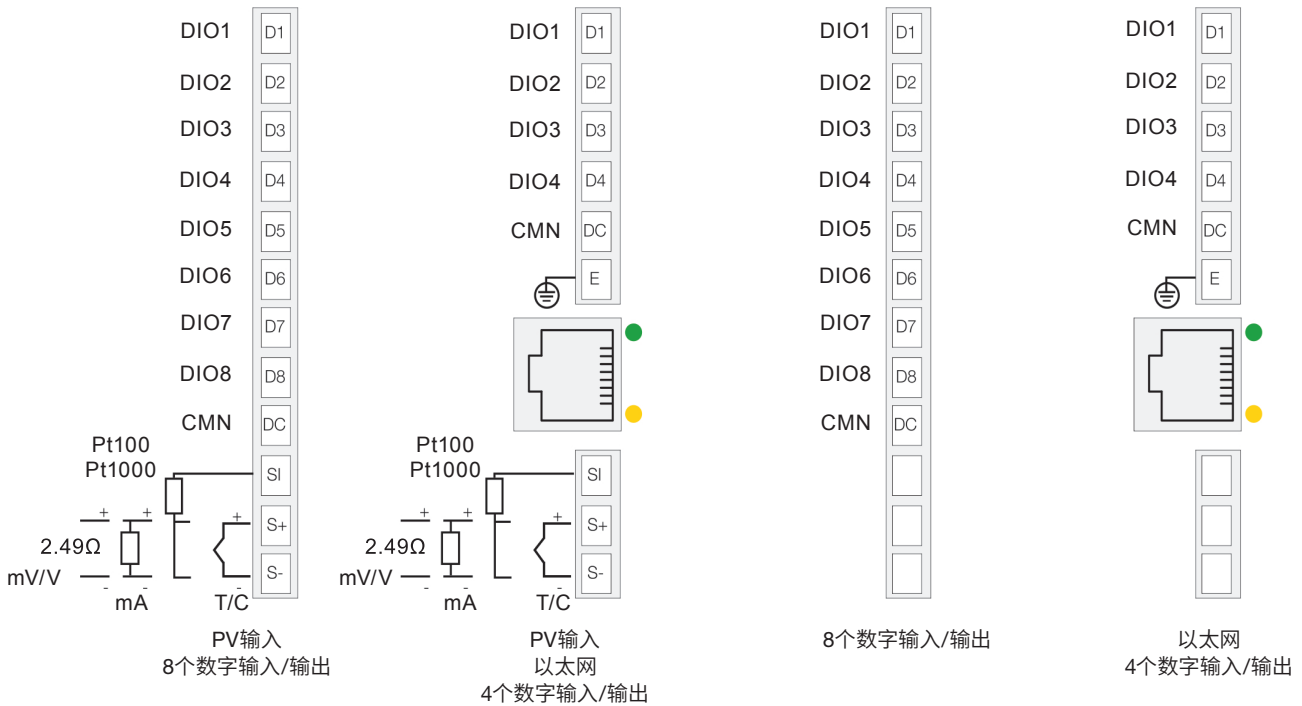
DIO1 D1
DIO2 D2
DIO3 D3
DIO4 D4
DIO5 D5
DIO6 D6
DIO7 D7
DIO8 D8
CMN DC
Pt100
Pt1000
SI
+ +
2.49Ω
mV/V
- -
mA
+
S+
S-
-
T/C
PV输入
8个数字输入/输出

DIO1 D1
DIO2 D2
DIO3 D3
DIO4 D4
CMN DC
E
Pt100
Pt1000
SI
+ +
2.49Ω
mV/V
- -
mA
+
S+
S-
-
T/C
PV输入
以太网
4个数字输入/输出

DIO1 D1
DIO2 D2
DIO3 D3
DIO4 D4
DIO5 D5
DIO6 D6
DIO7 D7
DIO8 D8
CMN DC
8个数字输入/输出

DIO1 D1
DIO2 D2
DIO3 D3
DIO4 D4
CMN DC
E
以太网
4个数字输入/输出